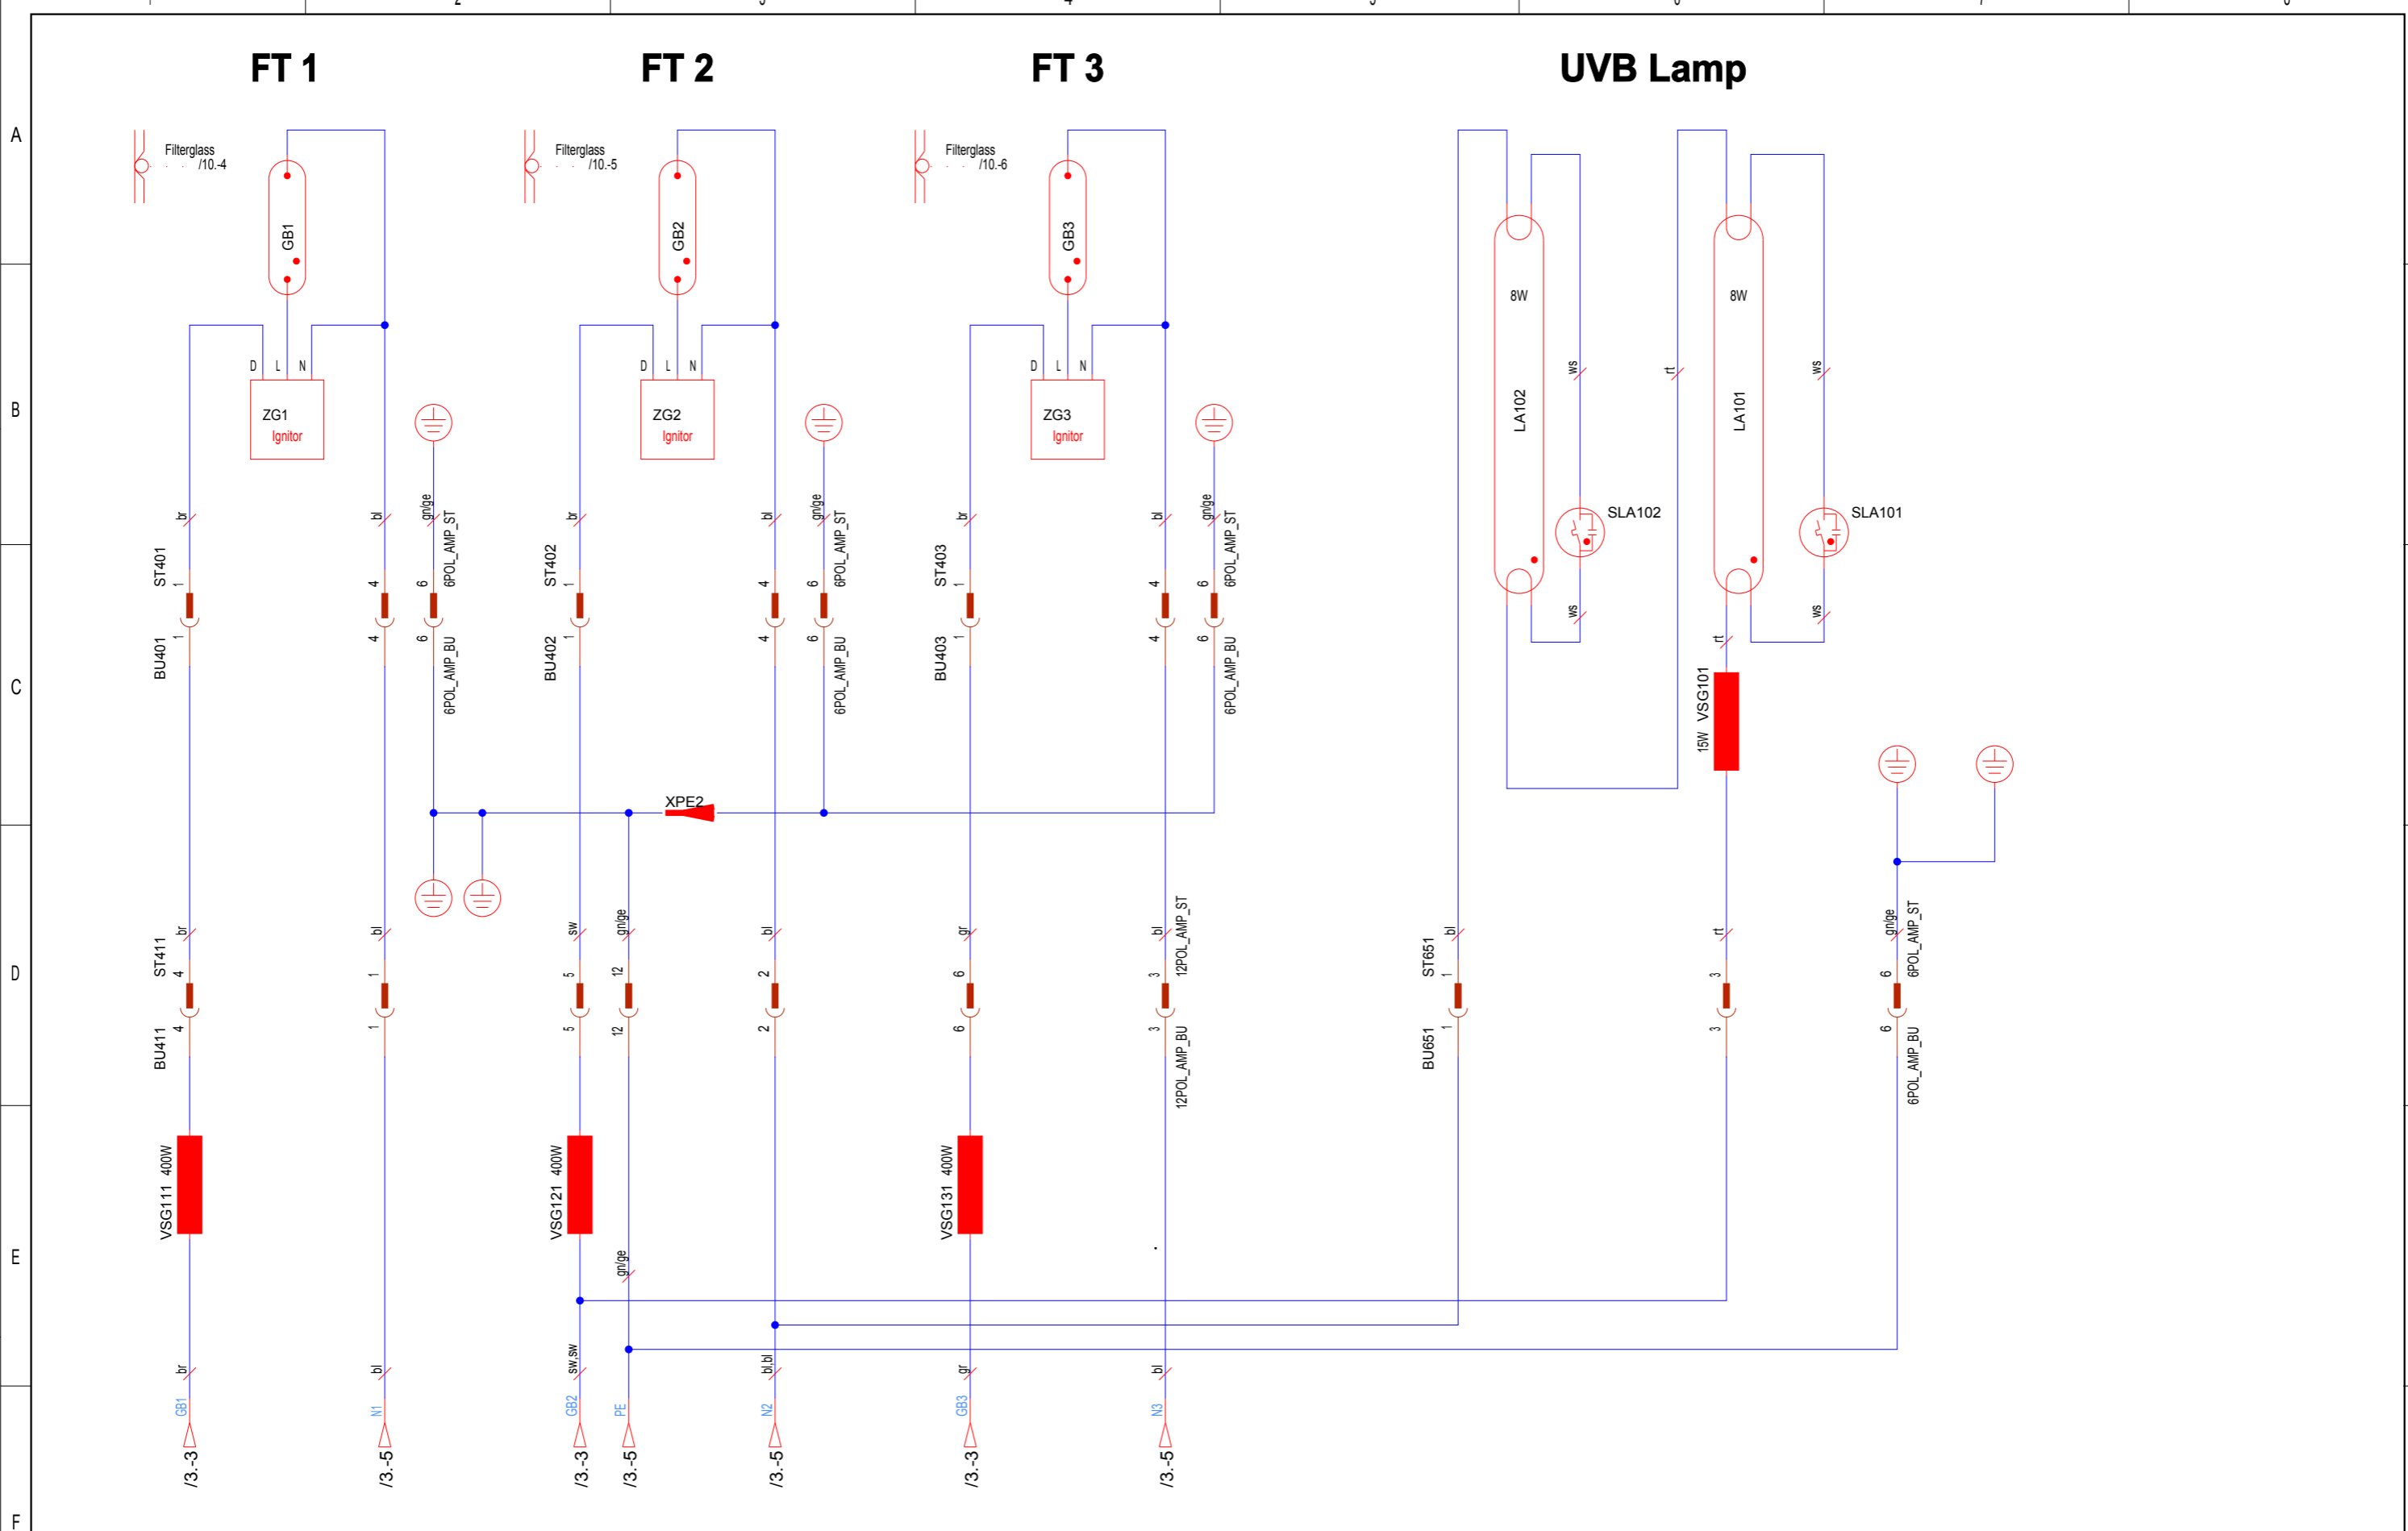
A
B
C
D
E
F

FT 1
FT 2
FT 3
UVB Lamp

Filterglass
/10.-4
Filterglass
/10.-5
Filterglass
/10.-6

GB1
GB2
GB3

D L N
D L N
D L N

ZG1
Ignitor
ZG2
Ignitor
ZG3
Ignitor

8W
8W
LA102
LA101
ws
rt
ws
SLA102
SLA101
ws
ws
rt
15W VSG101

br
bl
gn/ge
6POL_AMP_ST
ST401
1
4
6
1
4
6
BU401
6POL_AMP_BU

br
bl
gn/ge
6POL_AMP_ST
ST402
1
4
6
1
4
6
BU402
6POL_AMP_BU

br
bl
gn/ge
6POL_AMP_ST
ST403
1
4
6
1
4
6
BU403
6POL_AMP_BU

XPE2

br
bl
ST411
4
1
4
1
BU411

sw
gn/ge
bl
5
12
2
5
12
2

gr
bl
12POL_AMP_ST
6
3
6
3
12POL_AMP_BU

bl
ST651
1
1
BU651

rt
3
3

gn/ge
6POL_AMP_ST
6
6
6POL_AMP_BU

VSG111 400W
VSG121 400W
VSG131 400W

gn/ge

br
bl
sw,sw
bl,bl
gr
bl

GB1
N1
GB2
PE
N2
GB3
N3

/3.-3
/3.-5
/3.-3
/3.-5
/3.-5
/3.-3
/3.-5